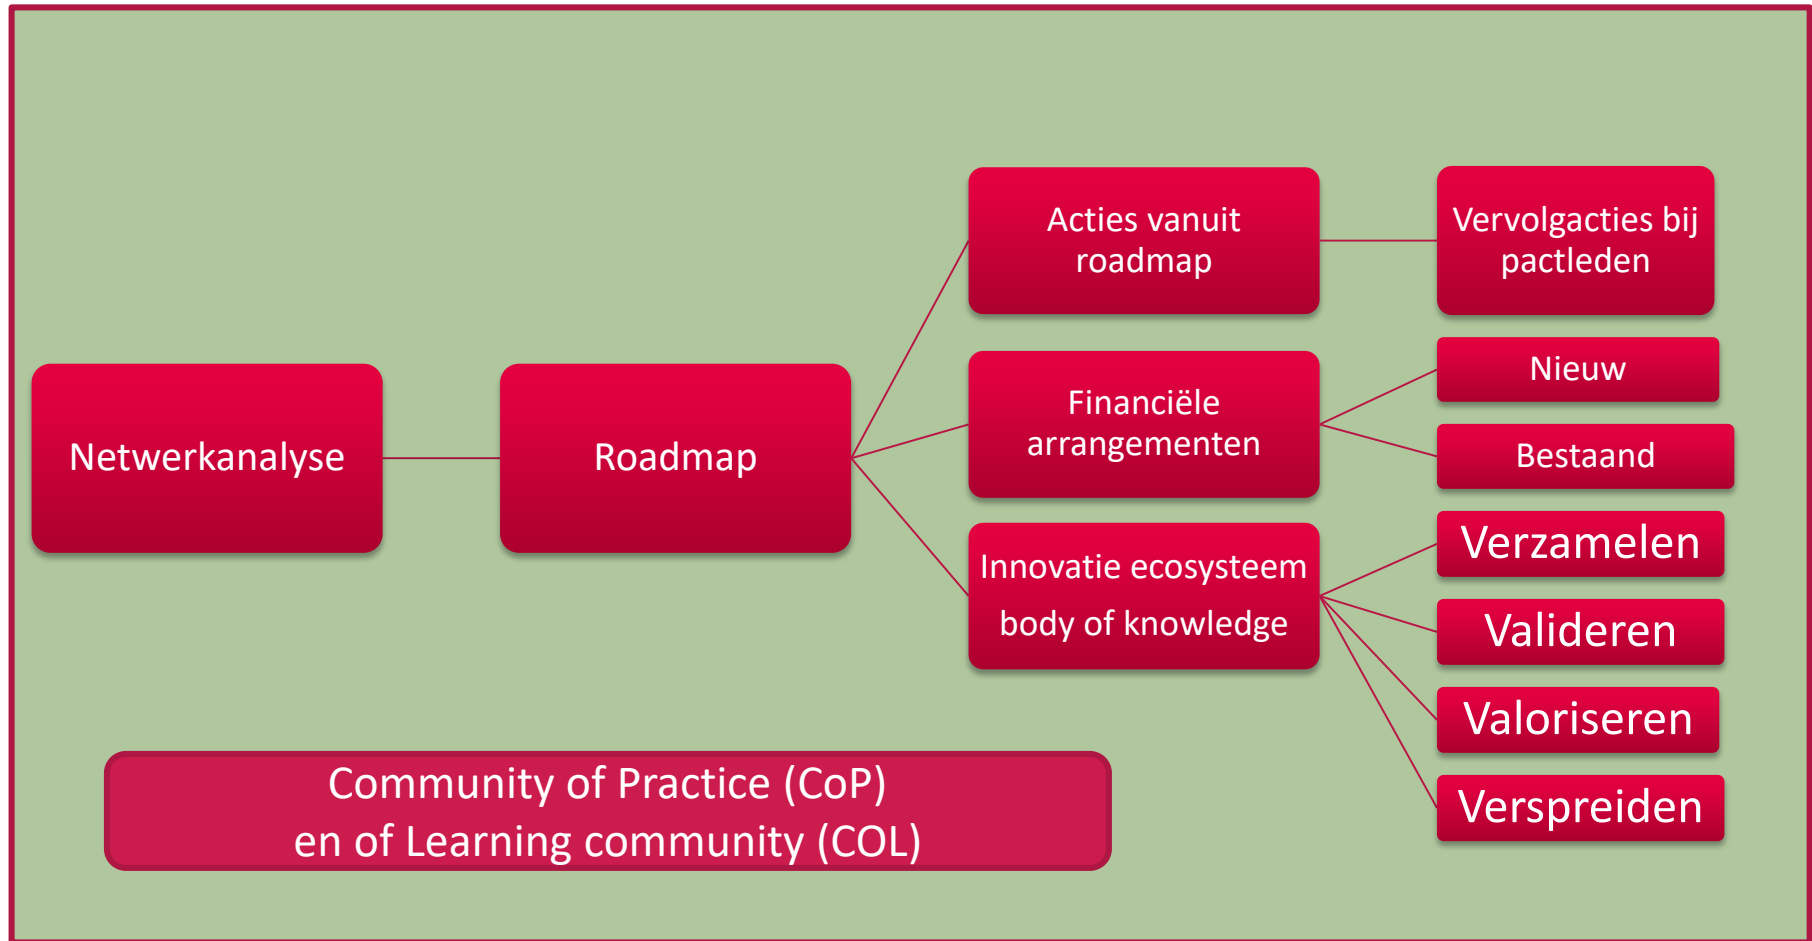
Netwerkanalyse

Roadmap

Acties vanuit roadmap

Vervolgacties bij pactleden

Financiële arrangementen

Nieuw

Bestaand

Innovatie ecosysteem body of knowledge

Verzamelen

Valideren

Valoriseren

Verspreiden

Community of Practice (CoP)
en of Learning community (COL)